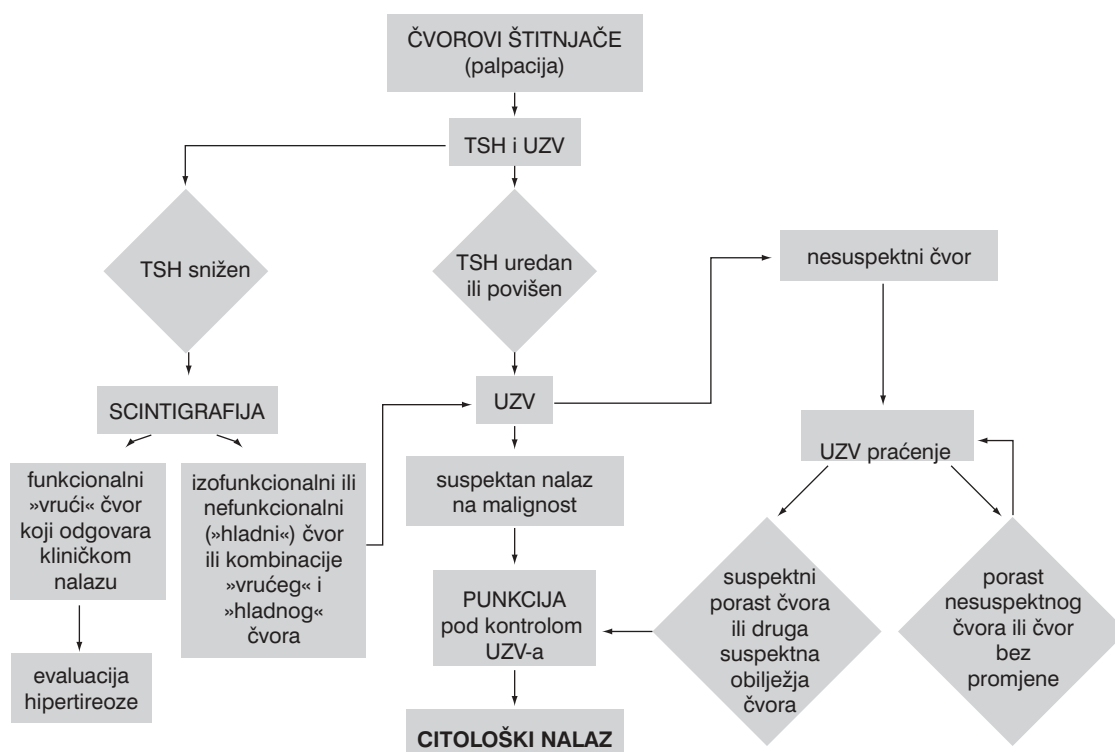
ČVOROVI ŠTITNJAČE
(palpacija)

TSH i UZV

TSH snižen

TSH uredan ili povišen

nesuspektni čvor

SCINTIGRAFIJA

UZV

UZV praćenje

funkcionalni »vrući« čvor koji odgovara kliničkom nalazu

izofunkcionalni ili nefunkcionalni (»hladni«) čvor ili kombinacije »vrućeg« i »hladnog« čvora

suspektan nalaz na malignost

PUNKCIJA pod kontrolom UZV-a

suspektni porast čvora ili druga suspektna obilježja čvora

porast nesuspektnog čvora ili čvor bez promjene

evaluacija hipertireoze

CITOLOŠKI NALAZ